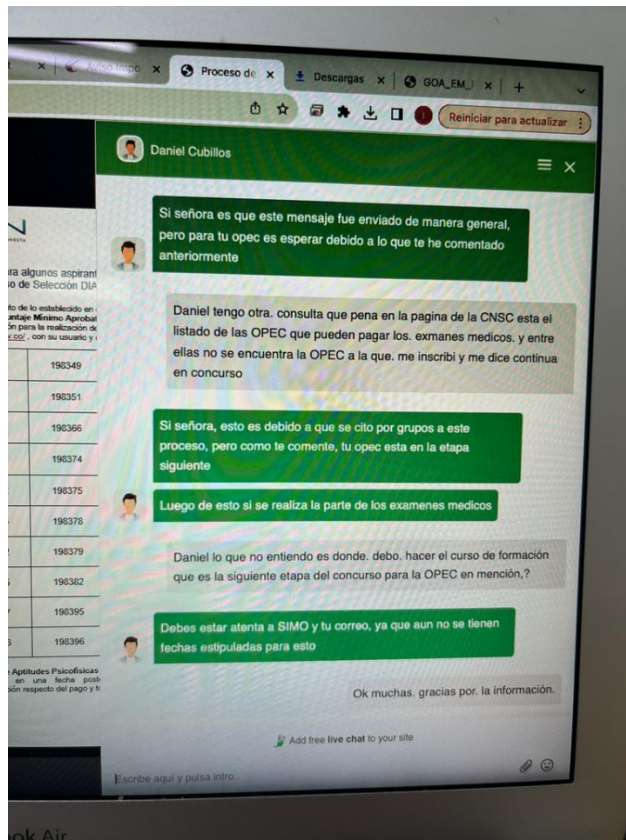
Proceso de ×
Descargas ×
GOA_EM ×
Reiniciar para actualizar

Daniel Cubillos

Si señora es que este mensaje fue enviado de manera general, pero para tu opec es esperar debido a lo que te he comentado anteriormente

Daniel tengo otra. consulta que pena en la pagina de la CNSC esta el listado de las OPEC que pueden pagar los. exmanes medicos. y entre ellas no se encuentra la OPEC a la que. me inscribi y me dice continua en concurso

Si señora, esto es debido a que se cito por grupos a este proceso, pero como te comente, tu opec esta en la etapa siguiente

Luego de esto si se realiza la parte de los examenes medicos

Daniel lo que no entiendo es donde. debo. hacer el curso de formación que es la siguiente etapa del concurso para la OPEC en mención,?

Debes estar atenta a SIMO y tu correo, ya que aun no se tienen fechas estipuladas para esto

Ok muchas. gracias por. la información.

Add free live chat to your site

Escribe aquí y pulsa intro...

ra algunos aspirant
so de Selección DIA

198349
198351
198366
198374
198375
198378
198379
198382
198395
198396

Aptitudes Psicofísicas
en una fecha post

ok Air